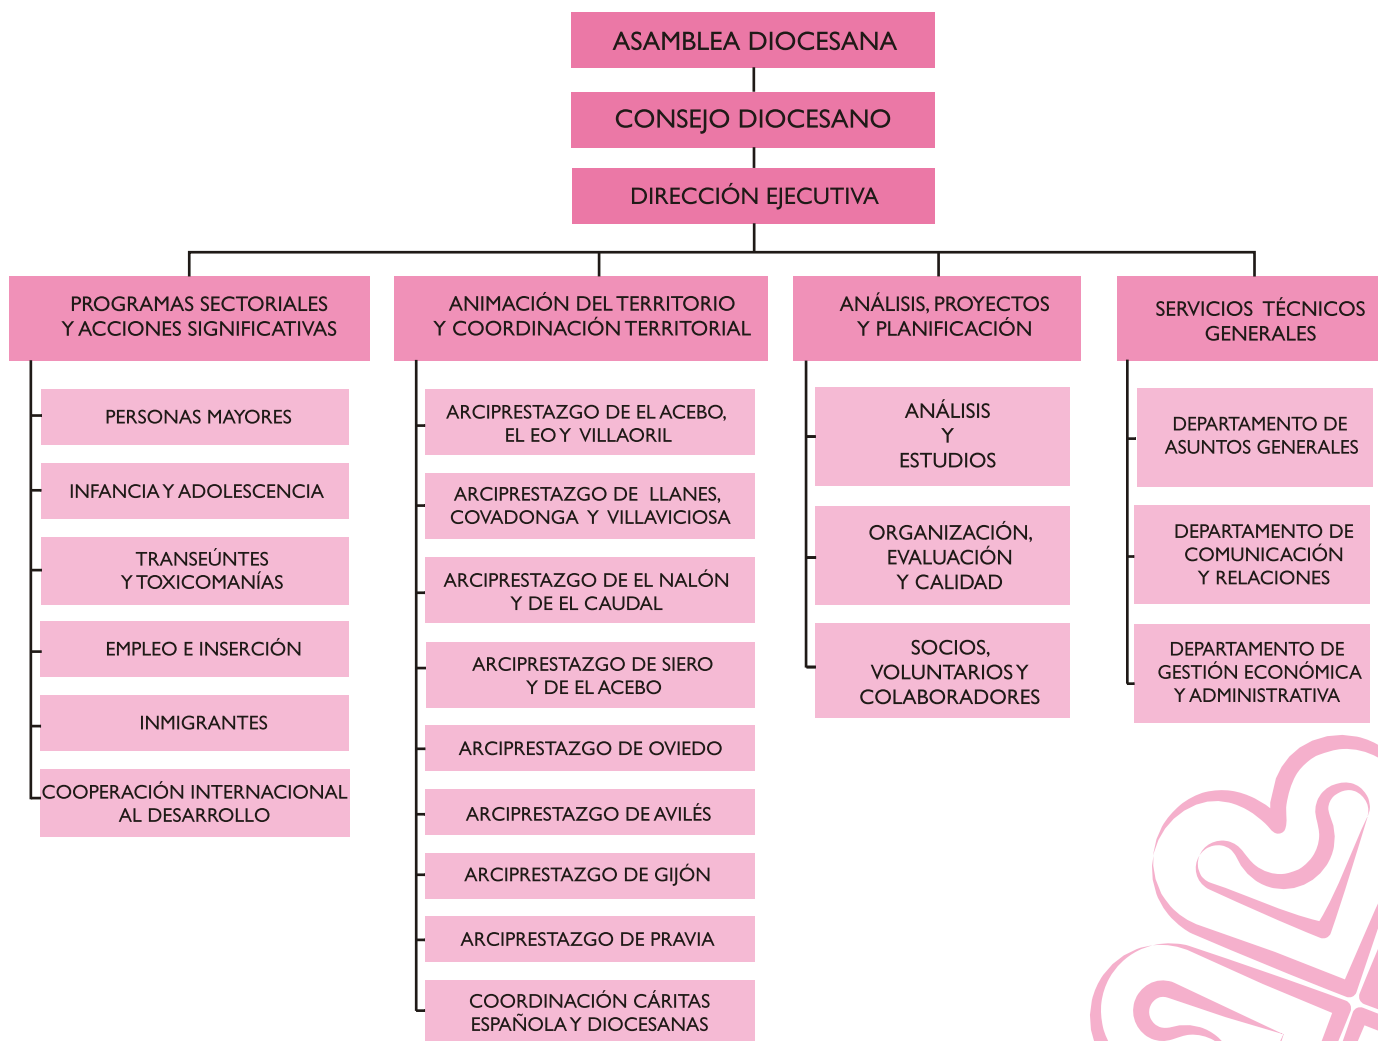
ASAMBLEA DIOCESANA

CONSEJO DIOCESANO

DIRECCIÓN EJECUTIVA

PROGRAMAS SECTORIALES Y ACCIONES SIGNIFICATIVAS

PERSONAS MAYORES

INFANCIA Y ADOLESCENCIA

TRANSEÚNTES Y TOXICOMANÍAS

EMPLEO E INSERCIÓN

INMIGRANTES

COOPERACIÓN INTERNACIONAL AL DESARROLLO

ANIMACIÓN DEL TERRITORIO Y COORDINACIÓN TERRITORIAL

ARCIPRESTAZGO DE EL ACEBO, EL EO Y VILLAORIL

ARCIPRESTAZGO DE LLANES, COVADONGA Y VILLAVICIOSA

ARCIPRESTAZGO DE EL NALÓN Y DE EL CAUDAL

ARCIPRESTAZGO DE SIERO Y DE EL ACEBO

ARCIPRESTAZGO DE OVIEDO

ARCIPRESTAZGO DE AVILÉS

ARCIPRESTAZGO DE GIJÓN

ARCIPRESTAZGO DE PRAVIA

COORDINACIÓN CÁRITAS ESPAÑOLA Y DIOCESANAS

ANÁLISIS, PROYECTOS Y PLANIFICACIÓN

ANÁLISIS Y ESTUDIOS

ORGANIZACIÓN, EVALUACIÓN Y CALIDAD

SOCIOS, VOLUNTARIOS Y COLABORADORES

SERVICIOS TÉCNICOS GENERALES

DEPARTAMENTO DE ASUNTOS GENERALES

DEPARTAMENTO DE COMUNICACIÓN Y RELACIONES

DEPARTAMENTO DE GESTIÓN ECONÓMICA Y ADMINISTRATIVA